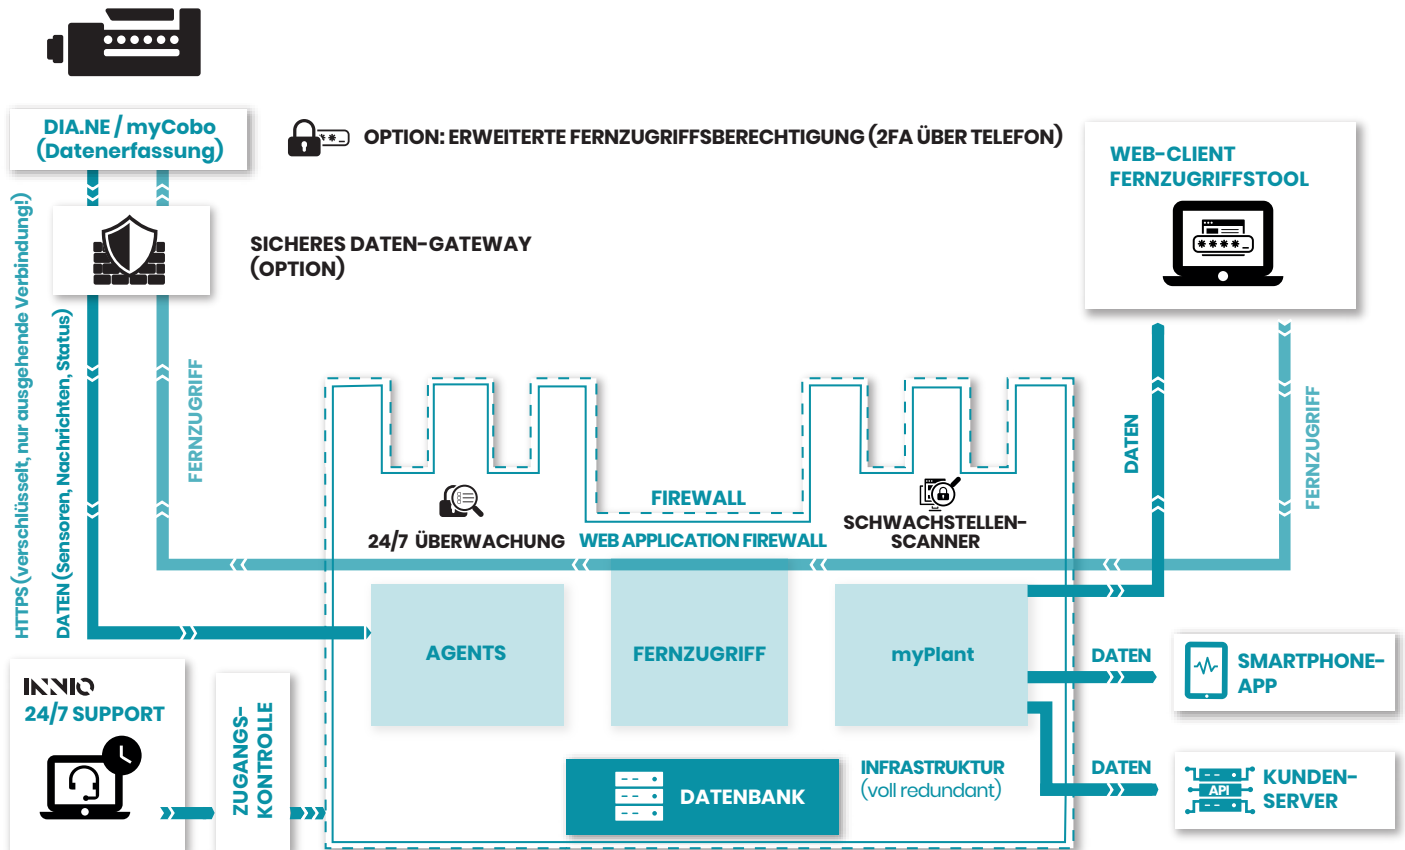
DIA.NE / myCobo (Datenerfassung)

OPTION: ERWEITERTE FERNZUGRIFFSBERECHTIGUNG (2FA ÜBER TELEFON)

WEB-CLIENT FERNZUGRIFFSTOOL

****

SICHERES DATEN-GATEWAY (OPTION)

HTTPS (verschlüsselt, nur ausgehende Verbindung!)

DATEN (Sensoren, Nachrichten, Status)

FERNZUGRIFF

DATEN

FERNZUGRIFF

FIREWALL

24/7 ÜBERWACHUNG

WEB APPLICATION FIREWALL

SCHWACHSTELLEN-SCANNER

AGENTS

FERNZUGRIFF

myPlant

DATEN

SMARTPHONE-APP

INNIO

24/7 SUPPORT

ZUGANGS-KONTROLLE

DATENBANK

INFRASTRUKTUR (voll redundant)

DATEN

API

KUNDEN-SERVER